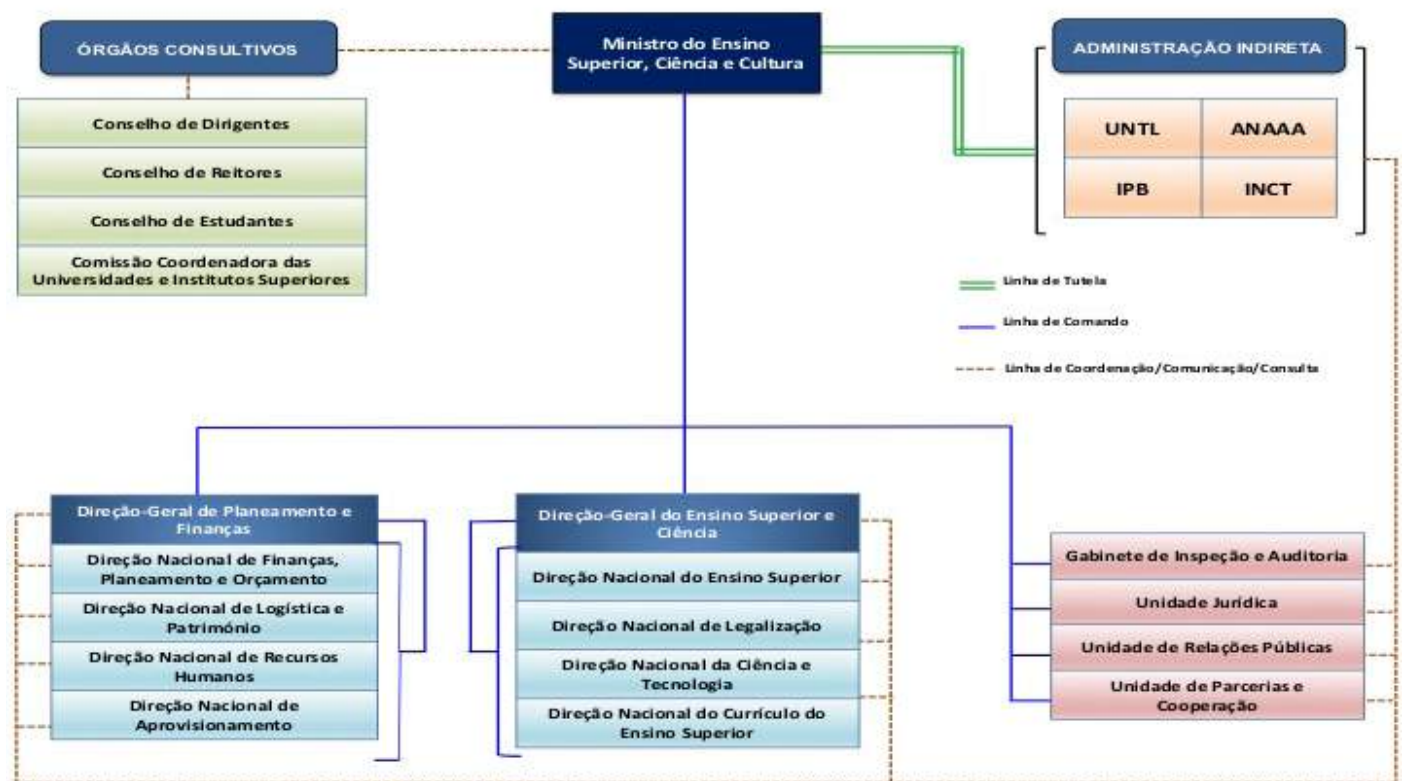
ÓRGÃOS CONSULTIVOS

Ministro do Ensino Superior, Ciência e Cultura

ADMINISTRAÇÃO INDIRETA

Conselho de Dirigentes

Conselho de Reitores

Conselho de Estudantes

Comissão Coordenadora das Universidades e Institutos Superiores

| UNTL | ANAAA |
|---|---|
| IPB | INCT |

Linha de Tutela

Linha de Comando

Linha de Coordenação/Comunicação/Consulta

Direção-Geral de Planeamento e Finanças

Direção Nacional de Finanças, Planeamento e Orçamento

Direção Nacional de Logística e Património

Direção Nacional de Recursos Humanos

Direção Nacional de Aprovisionamento

Direção-Geral do Ensino Superior e Ciência

Direção Nacional do Ensino Superior

Direção Nacional de Legalização

Direção Nacional da Ciência e Tecnologia

Direção Nacional do Currículo do Ensino Superior

Gabinete de Inspeção e Auditoria

Unidade Jurídica

Unidade de Relações Públicas

Unidade de Parcerias e Cooperação